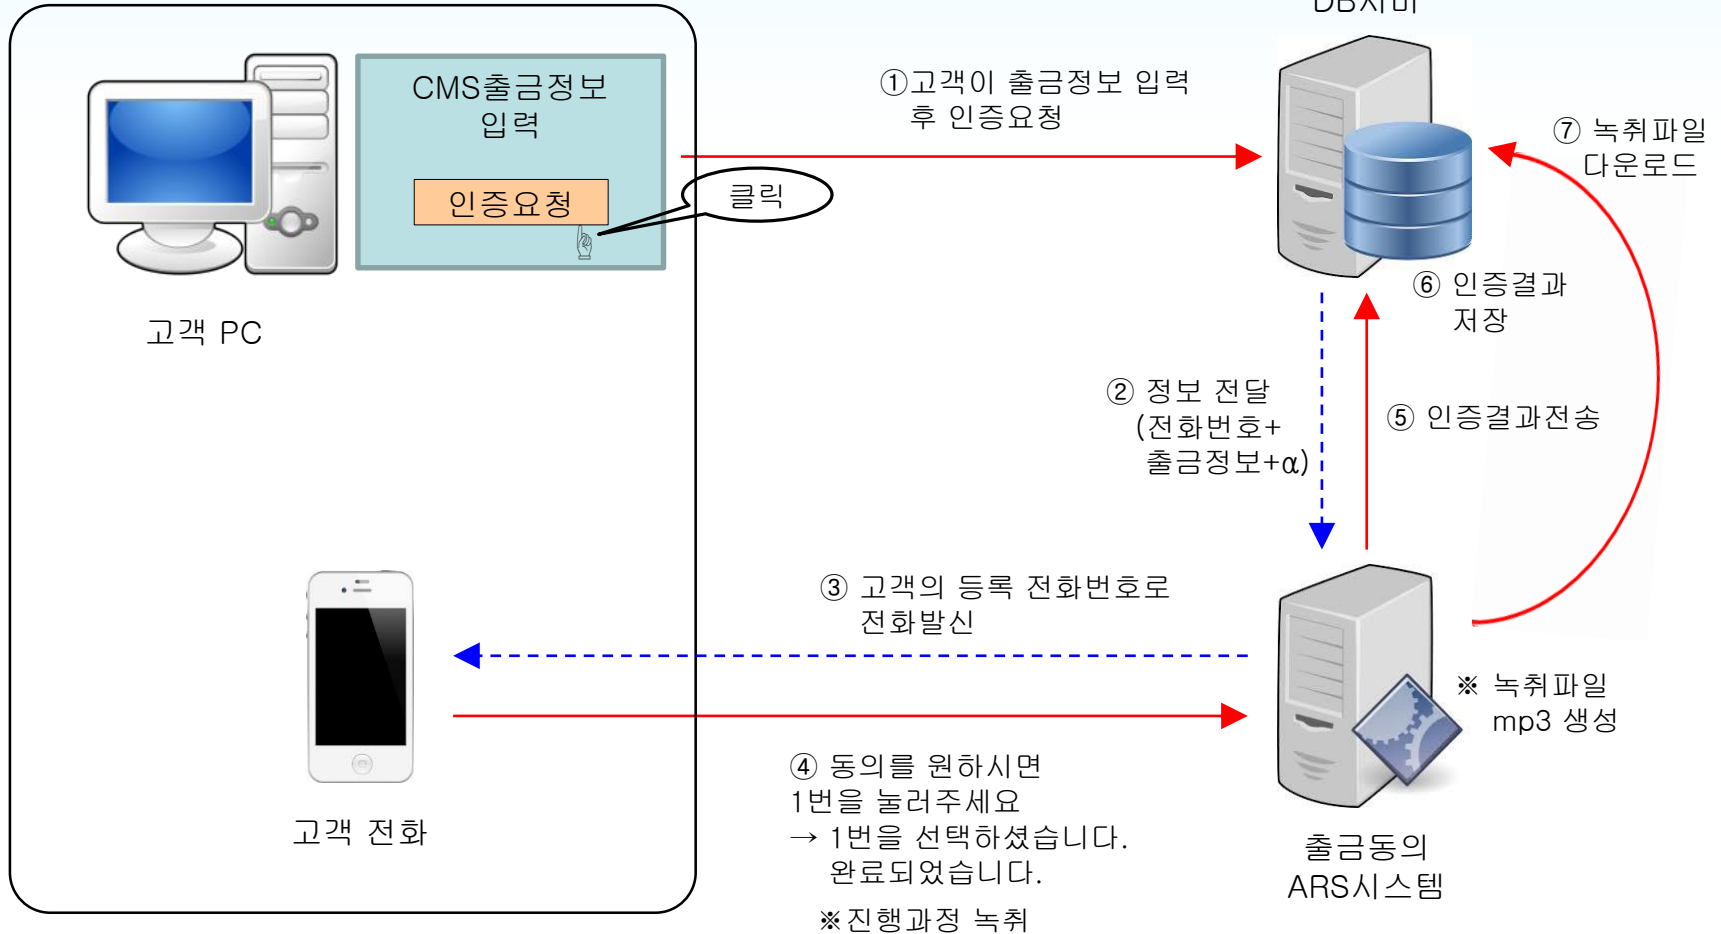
DB서버

CMS출금정보 입력

인증요청

클릭

고객 PC

①고객이 출금정보 입력 후 인증요청

⑦ 녹취파일 다운로드

⑥ 인증결과 저장

② 정보 전달 (전화번호+ 출금정보+α)

⑤ 인증결과전송

③ 고객의 등록 전화번호로 전화발신

※ 녹취파일 mp3 생성

고객 전화

④ 동의를 원하시면 1번을 눌러주세요
→ 1번을 선택하셨습니다. 완료되었습니다.

※진행과정 녹취

출금동의 ARS시스템